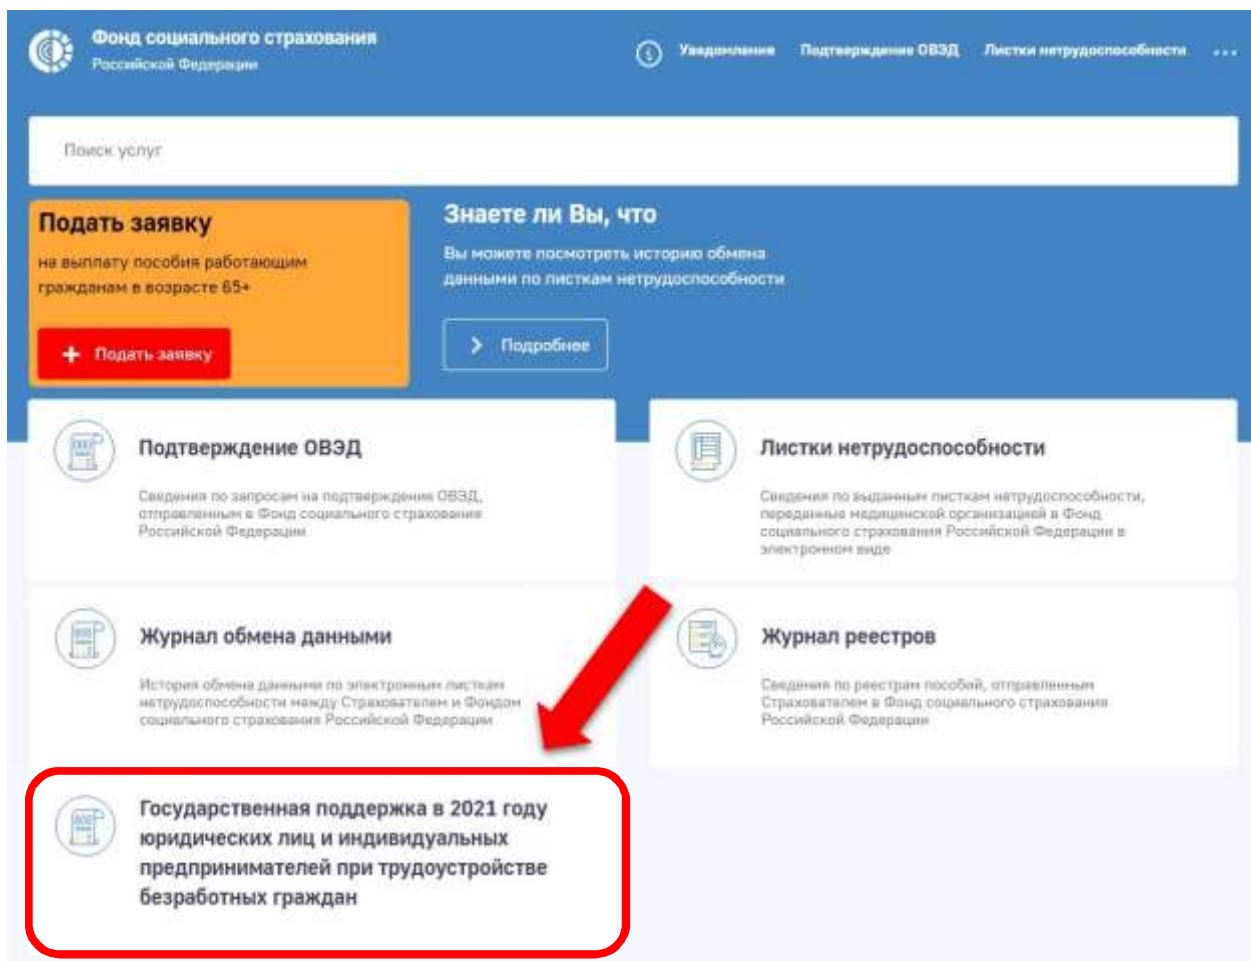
Фонд социального страхования
Российской Федерации

Уведомления Подтверждение ОВЭД Листки нетрудоспособности ...

Поиск услуг

Подать заявку

на выплату пособия работающим гражданам в возрасте 65+

Подать заявку

Знаете ли Вы, что

Вы можете посмотреть историю обмена данными по листкам нетрудоспособности

Подробнее

Подтверждение ОВЭД

Сведения по запросам на подтверждение ОВЭД, отправленным в Фонд социального страхования Российской Федерации

Листки нетрудоспособности

Сведения по выданным листкам нетрудоспособности, переданные медицинской организацией в Фонд социального страхования Российской Федерации в электронном виде

Журнал обмена данными

История обмена данными по электронным листкам нетрудоспособности между Страхователем и Фондом социального страхования Российской Федерации

Журнал реестров

Сведения по реестрам пособий, отправленным Страхователем в Фонд социального страхования Российской Федерации

Государственная поддержка в 2021 году юридических лиц и индивидуальных предпринимателей при трудоустройстве безработных граждан